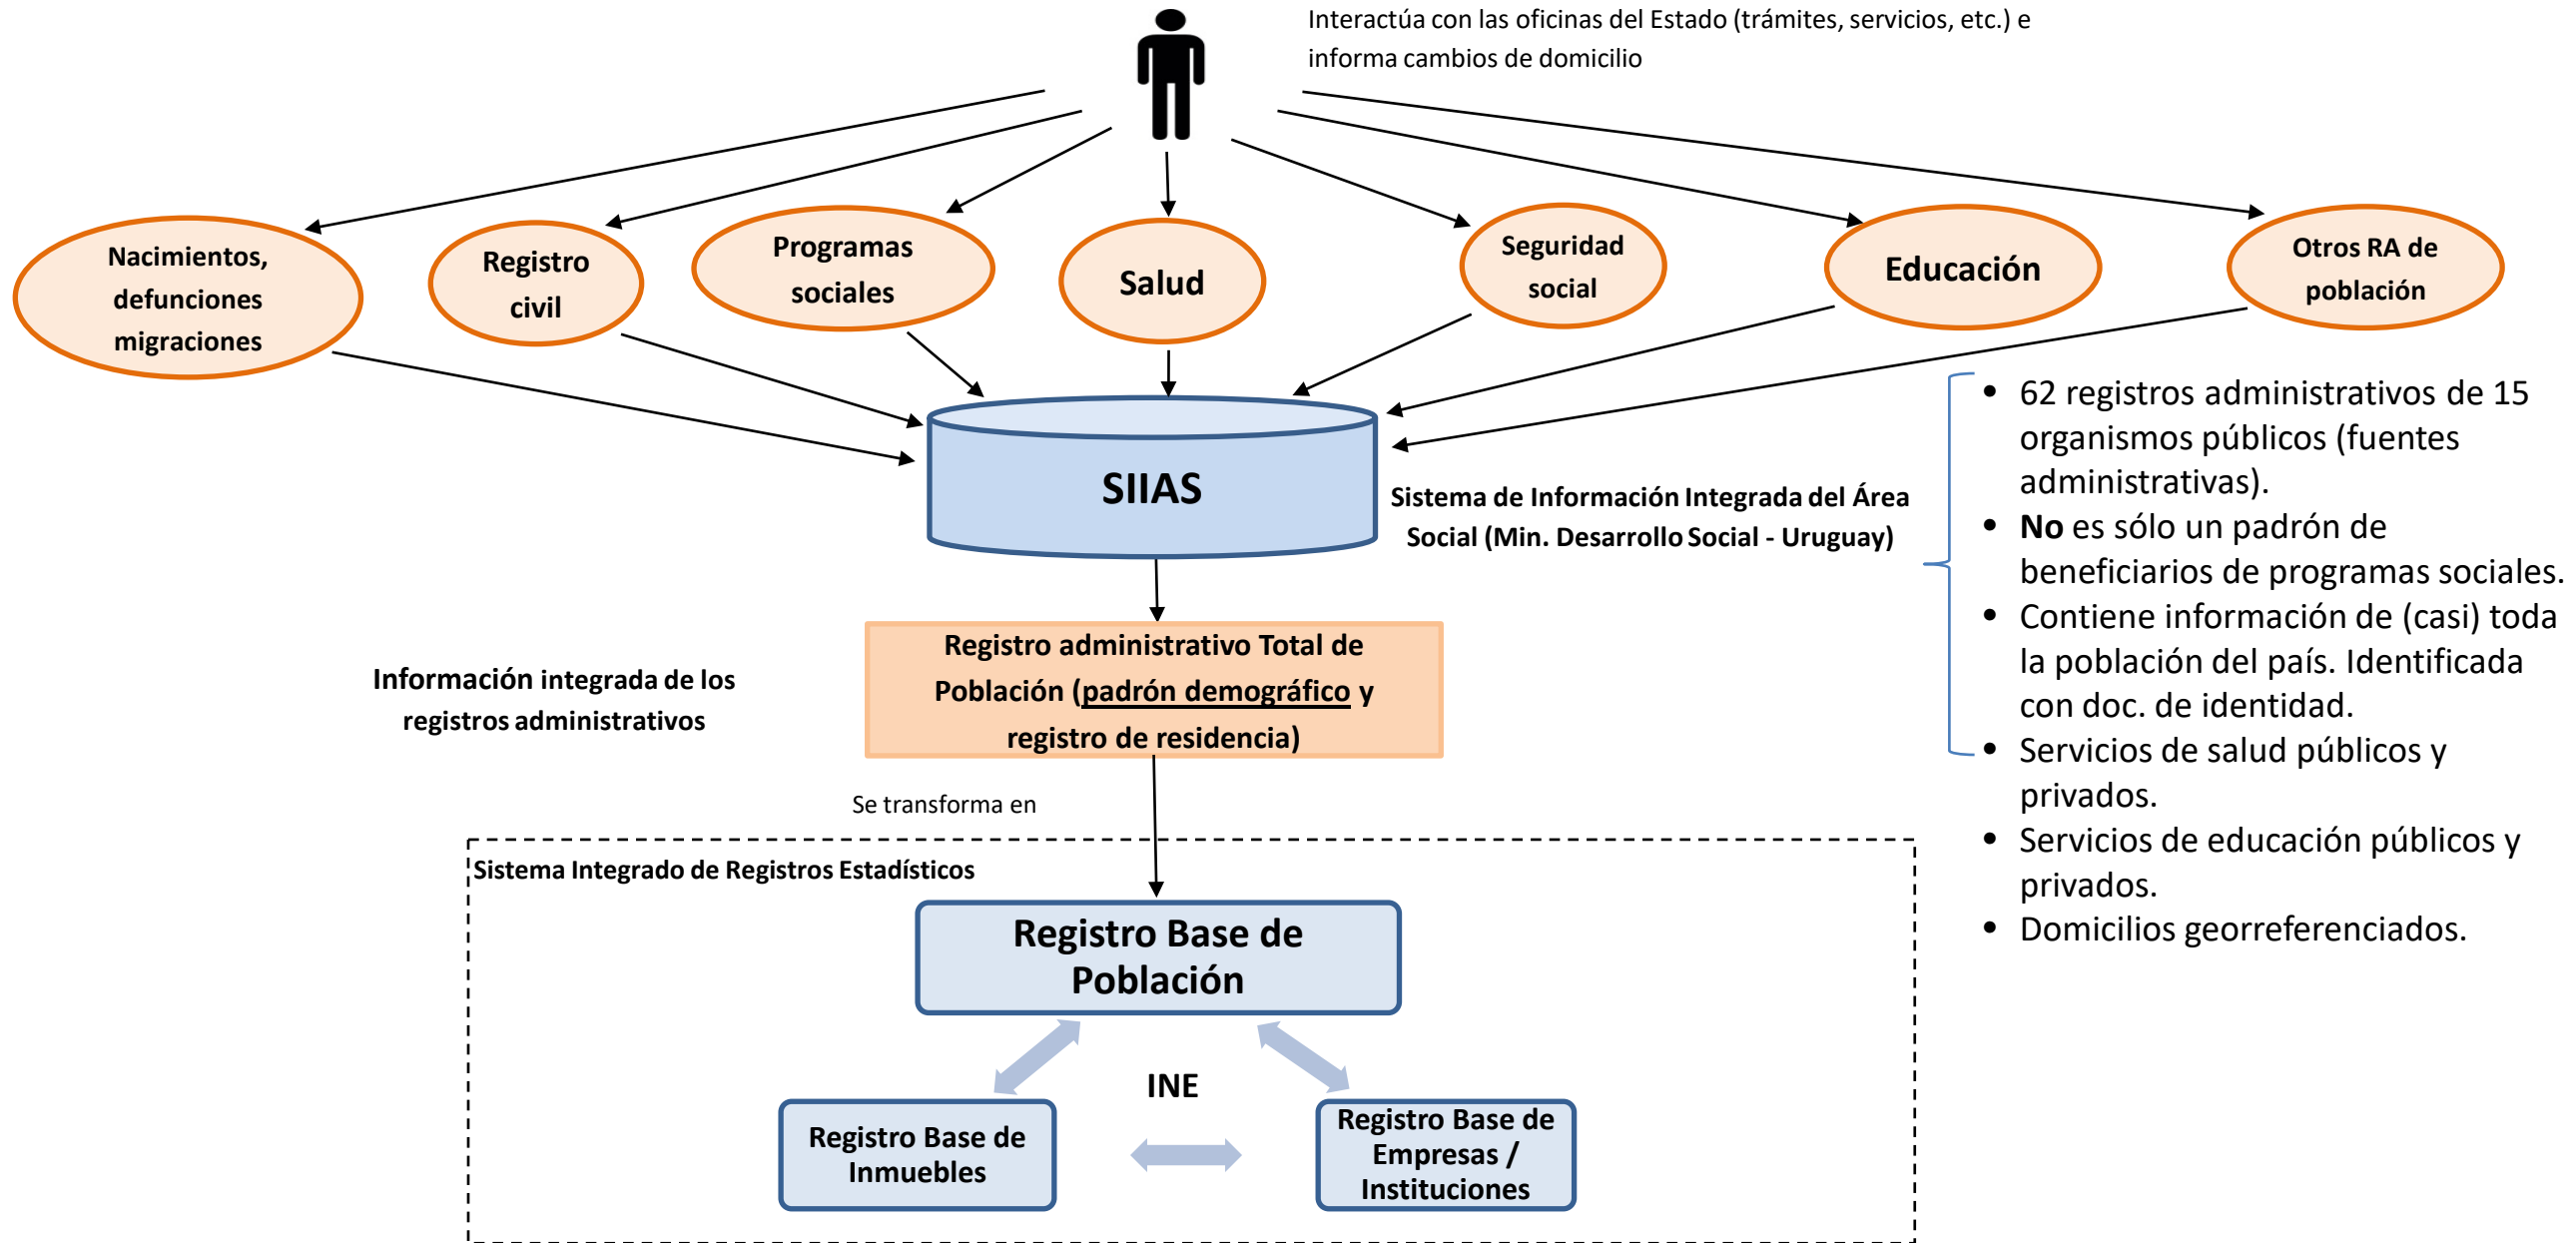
Interactúa con las oficinas del Estado (trámites, servicios, etc.) e informa cambios de domicilio

Nacimientos, defunciones migraciones

Registro civil

Programas sociales

Salud

Seguridad social

Educación

Otros RA de población

SIIAS

Sistema de Información Integrada del Área Social (Min. Desarrollo Social - Uruguay)

- 62 registros administrativos de 15 organismos públicos (fuentes administrativas).
- **No** es sólo un padrón de beneficiarios de programas sociales.
- Contiene información de (casi) toda la población del país. Identificada con doc. de identidad.
- Servicios de salud públicos y privados.
- Servicios de educación públicos y privados.
- Domicilios georreferenciados.

Información integrada de los registros administrativos

Registro administrativo Total de Población (padrón demográfico y registro de residencia)

Se transforma en

Sistema Integrado de Registros Estadísticos

Registro Base de Población

INE

Registro Base de Inmuebles

Registro Base de Empresas / Instituciones